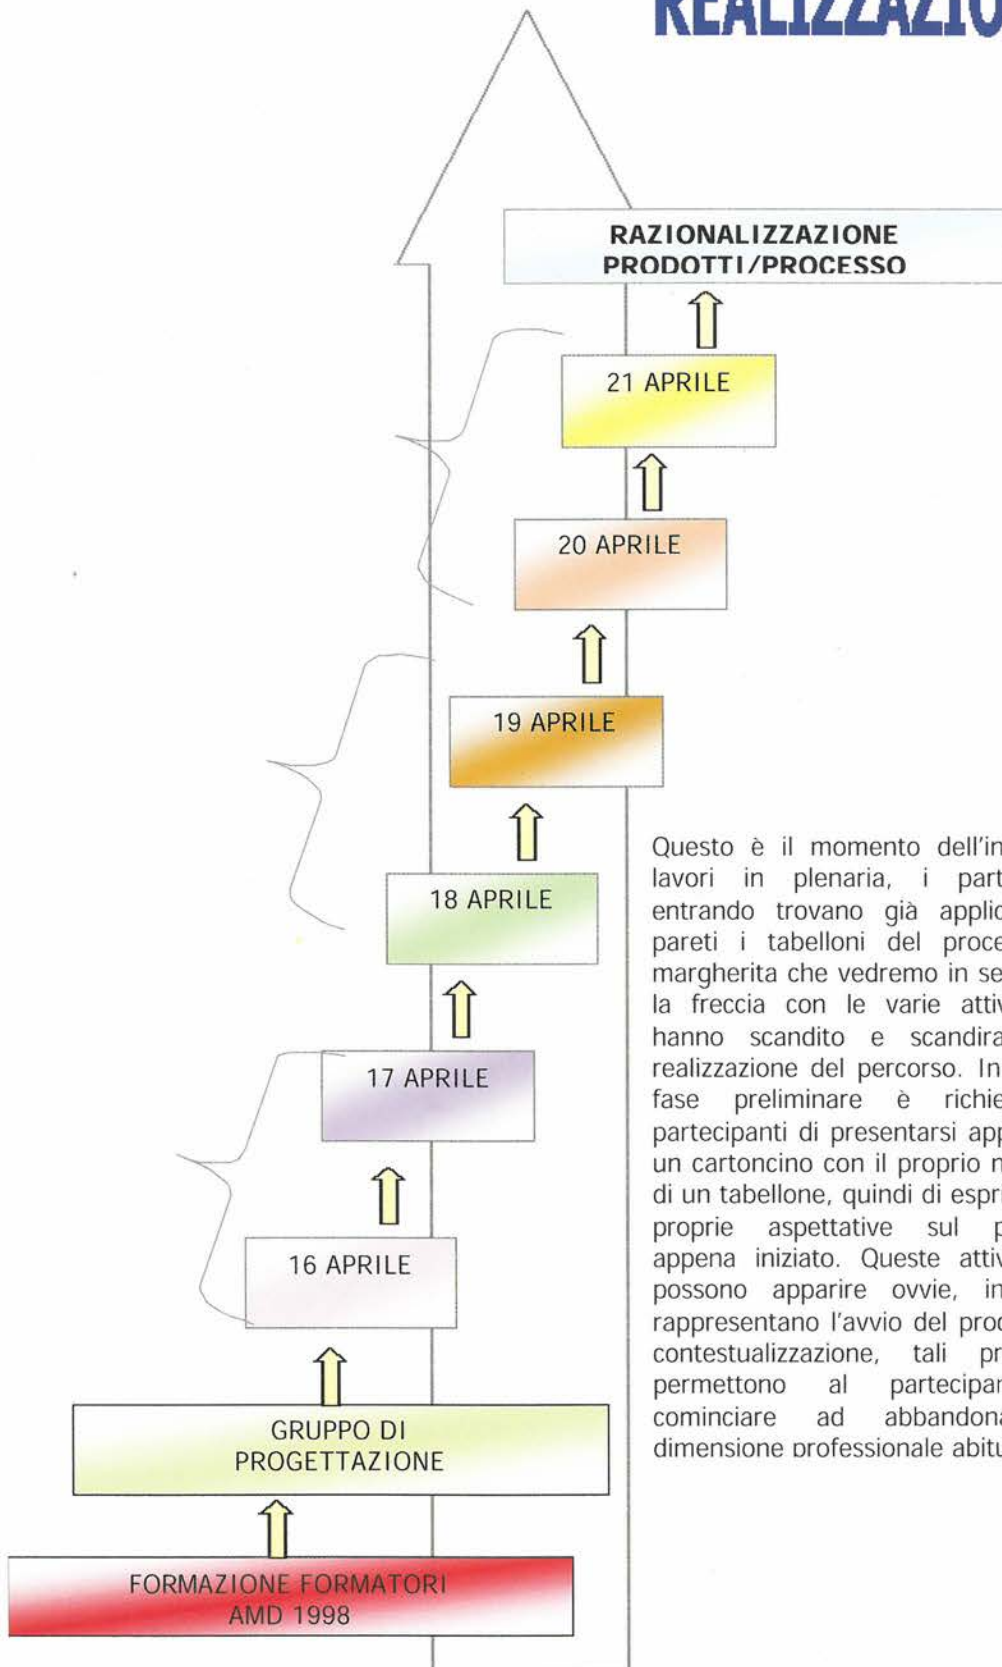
REALIZZAZIO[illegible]

RAZIONALIZZAZIONE PRODOTTI/PROCESSO

21 APRILE

20 APRILE

19 APRILE

18 APRILE

17 APRILE

16 APRILE

GRUPPO DI PROGETTAZIONE

FORMAZIONE FORMATORI AMD 1998

Questo è il momento dell'in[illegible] lavori in plenaria, i part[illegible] entrando trovano già applic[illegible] pareti i tabelloni del proce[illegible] margherita che vedremo in se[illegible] la freccia con le varie attiv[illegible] hanno scandito e scandira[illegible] realizzazione del percorso. In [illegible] fase preliminare è richie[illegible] partecipanti di presentarsi app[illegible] un cartoncino con il proprio n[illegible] di un tabellone, quindi di espri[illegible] proprie aspettative sul p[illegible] appena iniziato. Queste attiv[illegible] possono apparire ovvie, in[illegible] rappresentano l'avvio del proc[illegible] contestualizzazione, tali pr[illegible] permettono al partecipar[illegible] cominciare ad abbandona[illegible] dimensione professionale abitu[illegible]